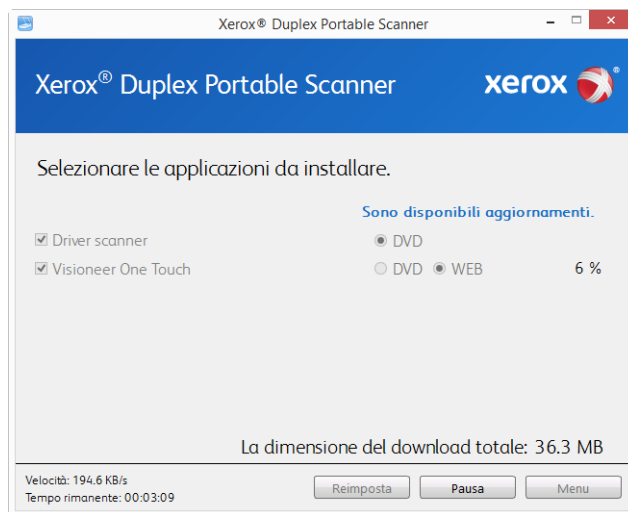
Xerox® Duplex Portable Scanner

Xerox® Duplex Portable Scanner

xerox

Selezionare le applicazioni da installare.

Sono disponibili aggiornamenti.

Driver scanner

DVD

Visioneer One Touch

DVD WEB

6 %

La dimensione del download totale: 36.3 MB

Velocità: 194.6 KB/s
Tempo rimanente: 00:03:09

Reimposta

Pausa

Menu